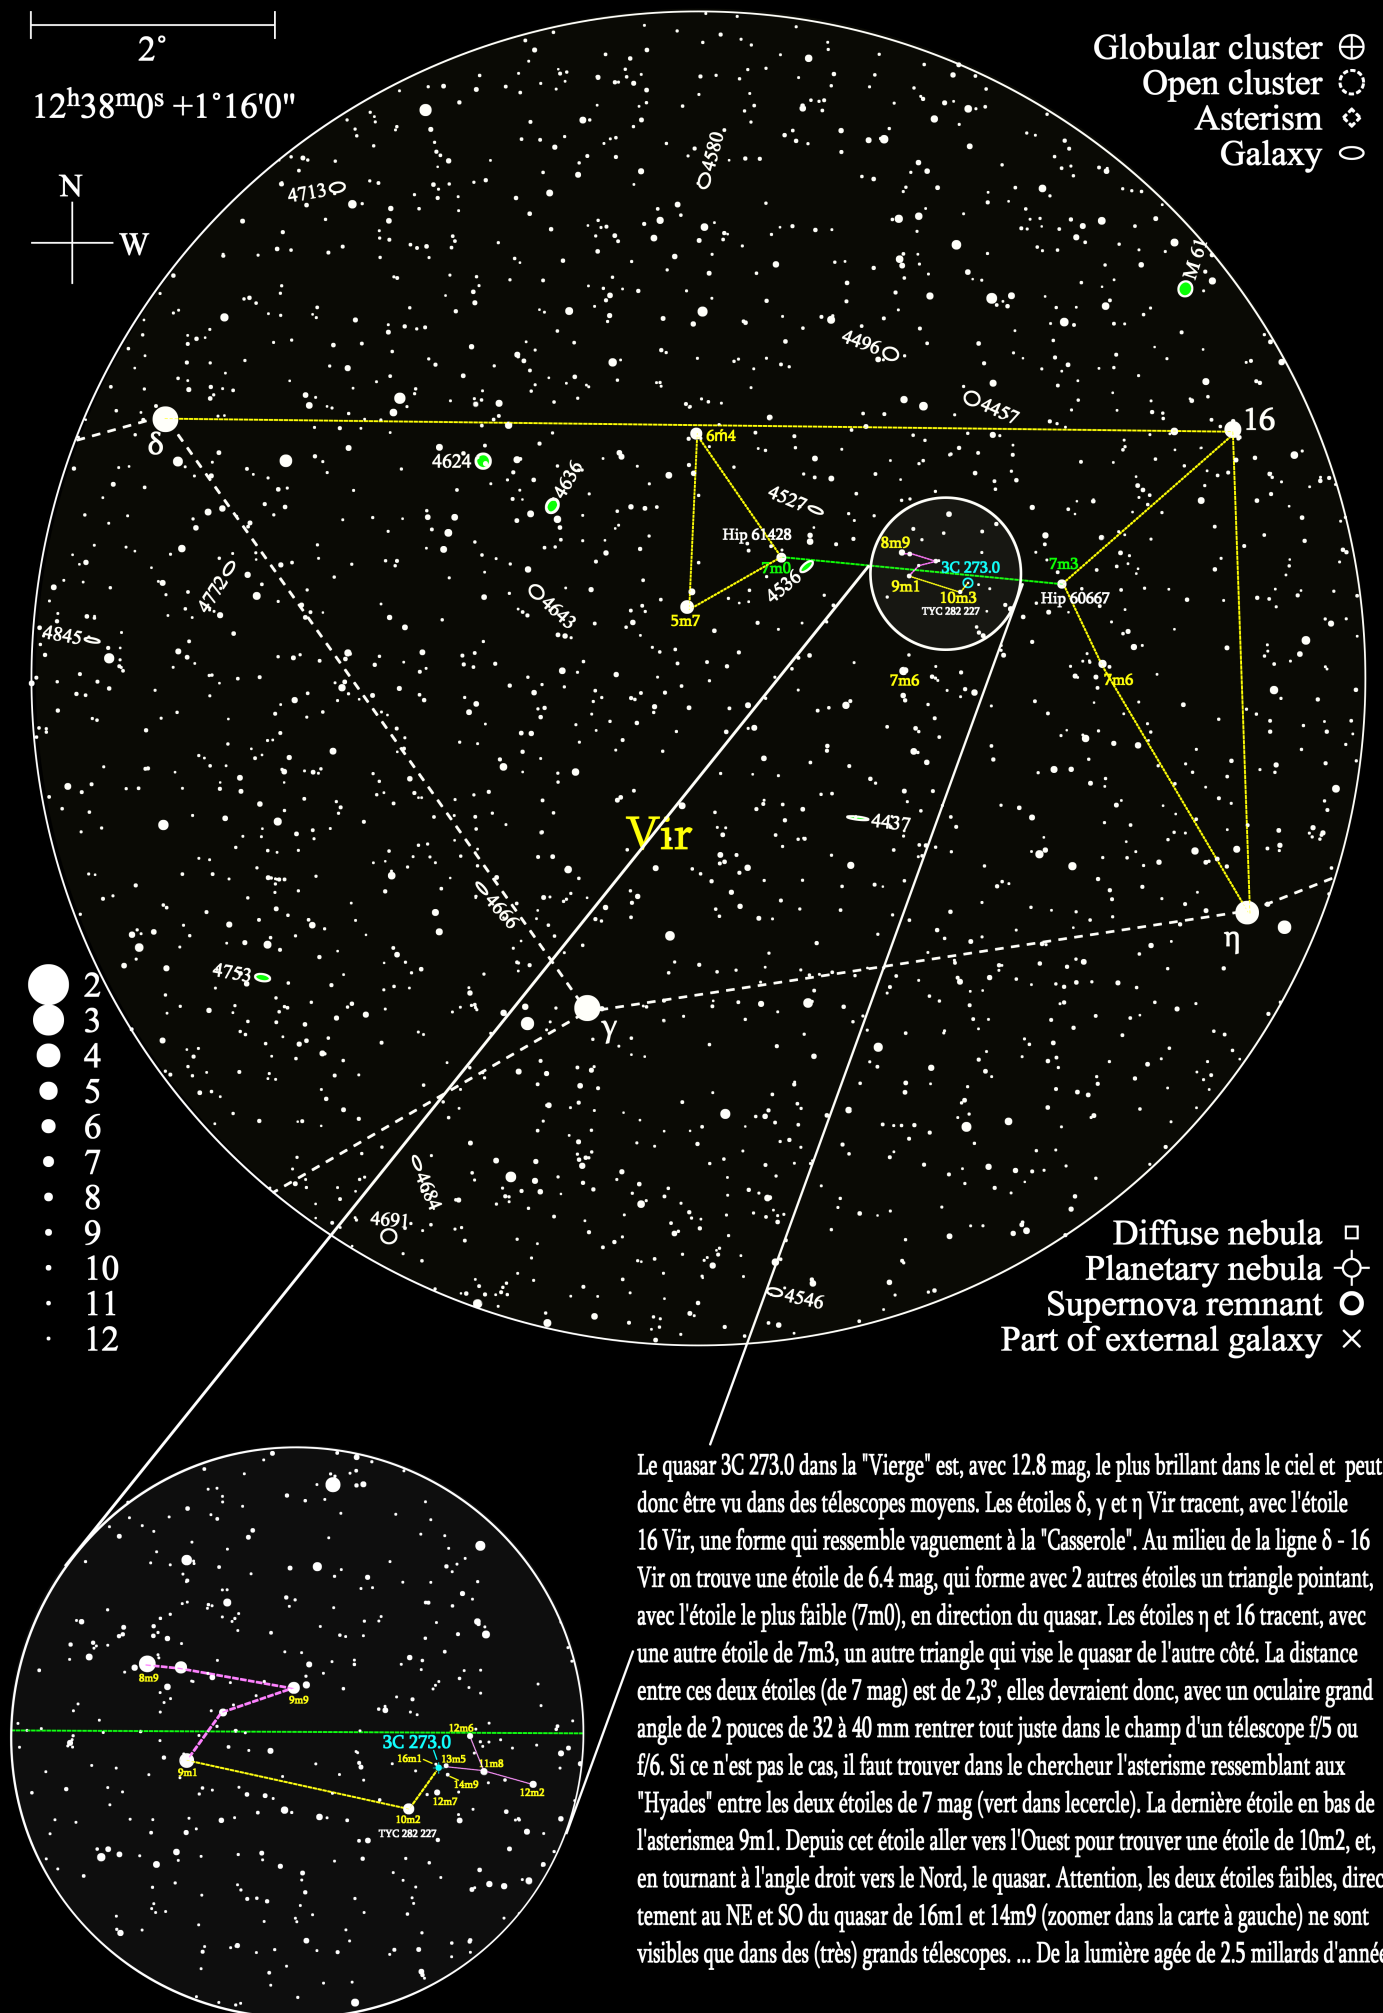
2°
12h38m0s +1°16'0"

N
W

Globular cluster
Open cluster
Asterism
Galaxy

4713
4580
M 61
4496
4457
16
δ
4624
4636
6m4
4527
Hip 61428
8m9
3C 273.0
7m3
7m0
9m1
10m3
TYC 282 227
Hip 60667
4536
4772
5m7
4643
4845
7m6
7m6
Vir
4437
4666
η
4753
γ
4684
4691
4546

2
3
4
5
6
7
8
9
10
11
12

Diffuse nebula
Planetary nebula
Supernova remnant
Part of external galaxy

8m9
9m9
3C 273.0
12m6
16m1
13m5
11m8
9m1
14m9
12m2
12m7
10m2
TYC 282 227

Le quasar 3C 273.0 dans la "Vierge" est, avec 12.8 mag, le plus brillant dans le ciel et peut donc être vu dans des télescopes moyens. Les étoiles δ, γ et η Vir tracent, avec l'étoile 16 Vir, une forme qui ressemble vaguement à la "Casserole". Au milieu de la ligne δ - 16 Vir on trouve une étoile de 6.4 mag, qui forme avec 2 autres étoiles un triangle pointant, avec l'étoile le plus faible (7m0), en direction du quasar. Les étoiles η et 16 tracent, avec une autre étoile de 7m3, un autre triangle qui vise le quasar de l'autre côté. La distance entre ces deux étoiles (de 7 mag) est de 2,3°, elles devraient donc, avec un oculaire grand angle de 2 pouces de 32 à 40 mm rentrer tout juste dans le champ d'un télescope f/5 ou f/6. Si ce n'est pas le cas, il faut trouver dans le chercheur l'asterisme ressemblant aux "Hyades" entre les deux étoiles de 7 mag (vert dans lecercle). La dernière étoile en bas de l'asterismea 9m1. Depuis cet étoile aller vers l'Ouest pour trouver une étoile de 10m2, et, en tournant à l'angle droit vers le Nord, le quasar. Attention, les deux étoiles faibles, directement au NE et SO du quasar de 16m1 et 14m9 (zoomer dans la carte à gauche) ne sont visibles que dans des (très) grands télescopes. ... De la lumière agée de 2.5 millards d'année